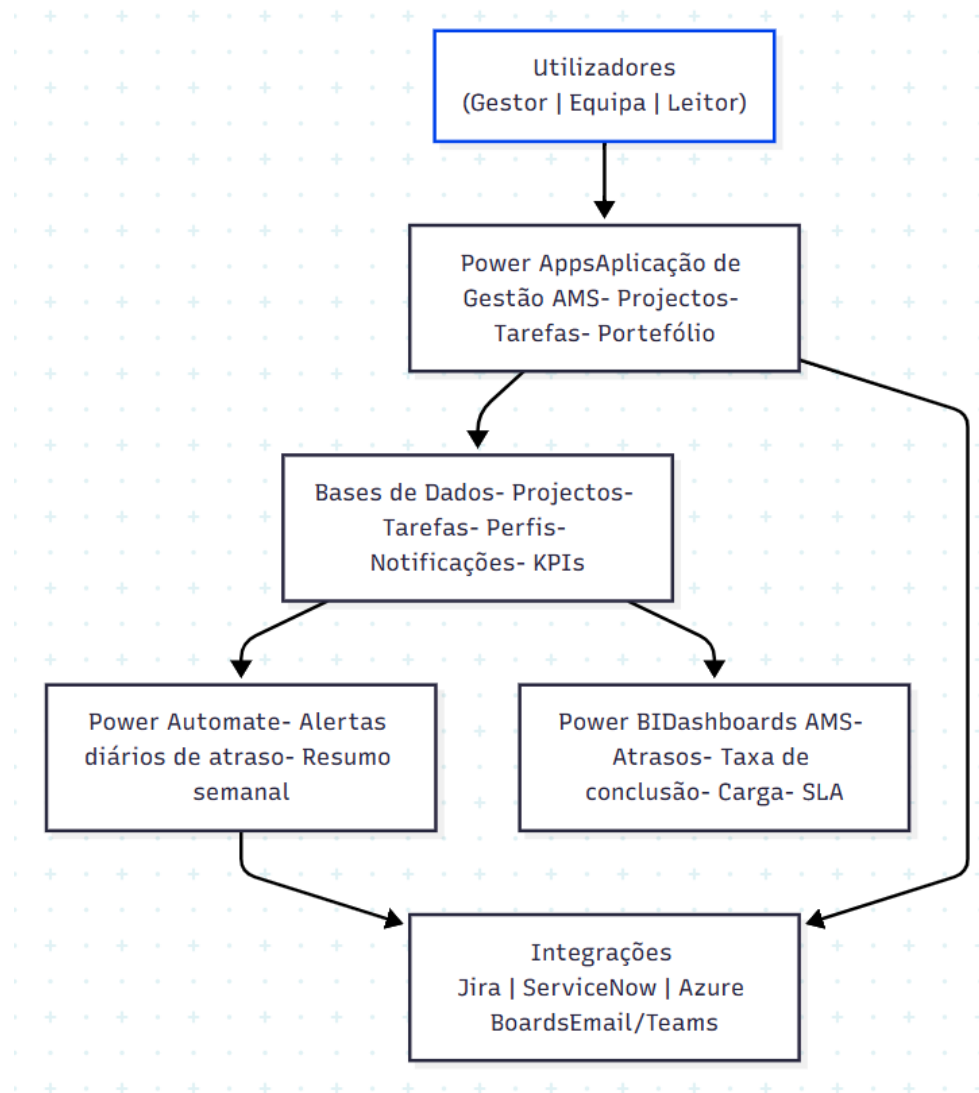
Utilizadores
(Gestor | Equipa | Leitor)

Power AppsAplicação de Gestão AMS- Projectos- Tarefas- Portefólio

Bases de Dados- Projectos- Tarefas- Perfis- Notificações- KPIs

Power Automate- Alertas diários de atraso- Resumo semanal

Power BIDashboards AMS- Atrasos- Taxa de conclusão- Carga- SLA

Integrações
Jira | ServiceNow | Azure BoardsEmail/Teams